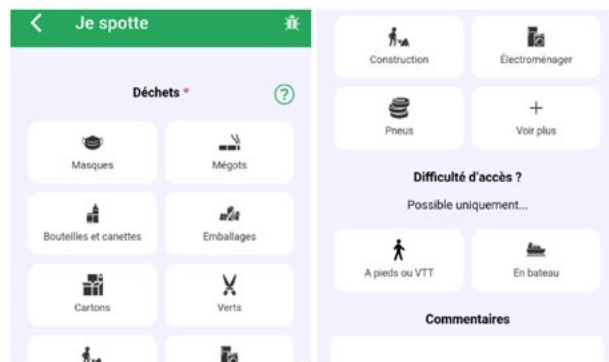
Je spotte

Déchets *

?

Masques

Mégots

Bouteilles et canettes

Emballages

Cartons

Verts

Construction

Électroménager

Pneus

+

Voir plus

Difficulté d'accès ?

Possible uniquement...

A pieds ou VTT

En bateau

Commentaires